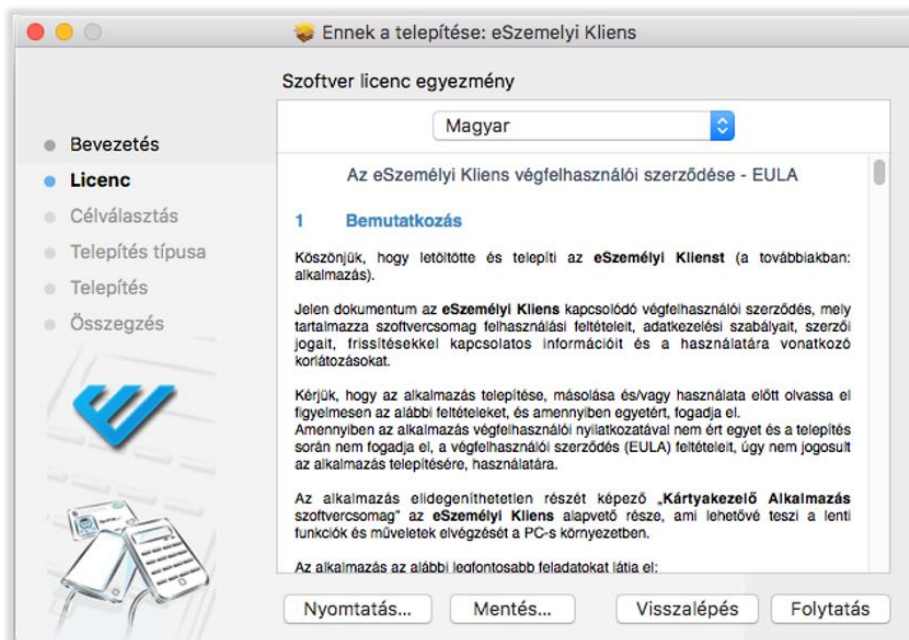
Ennek a telepítése: eSzemelyi Kliens

Szoftver licenc egyezmény

Magyar

Bevezetés
Licenc
Célválasztás
Telepítés típusa
Telepítés
Összegzés

Az eSzemélyi Kliens végfelhasználói szerződése - EULA

1 Bemutatkozás

Köszönjük, hogy letöltötte és telepíti az **eSzemélyi Klienst** (továbbiakban: alkalmazás).

Jelen dokumentum az **eSzemélyi Kliens** kapcsolódó végfelhasználói szerződés, mely tartalmazza szoftvercsomag felhasználási feltételeit, adatkezelési szabályait, szerzői jogait, frissítésekkel kapcsolatos információit és a használatára vonatkozó korlátozásokat.

Kérjük, hogy az alkalmazás telepítése, másolása és/vagy használata előtt olvassa el figyelmesen az alábbi feltételeket, és amennyiben egyetért, fogadja el.
Amennyiben az alkalmazás végfelhasználói nyilatkozatával nem ért egyet és a telepítés során nem fogadja el, a végfelhasználói szerződés (EULA) feltételeit, úgy nem jogosult az alkalmazás telepítésére, használatára.

Az alkalmazás elidegeníthetetlen részét képező „**Kártyakezelő Alkalmazás** szoftvercsomag" az **eSzemélyi Kliens** alapvető része, ami lehetővé teszi a lenti funkciók és műveletek elvégzését a PC-s környezetben.

Az alkalmazás az alábbi legfontosabb feladatokat látja el:

Nyomtatás... Mentés... Visszalépés Folytatás